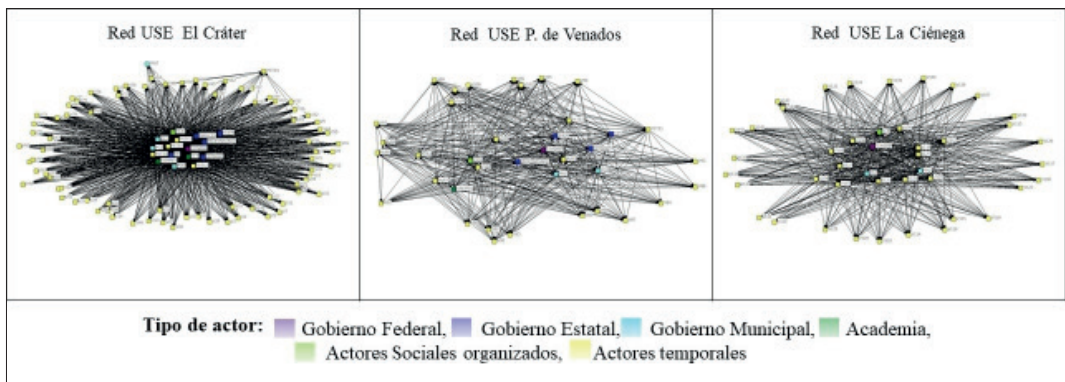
| Red USE El Cráter | Red USE P. de Venados | Red USE La Ciénega |
|---|---|---|

**Tipo de actor:** Gobierno Federal, Gobierno Estatal, Gobierno Municipal, Academia, Actores Sociales organizados, Actores temporales